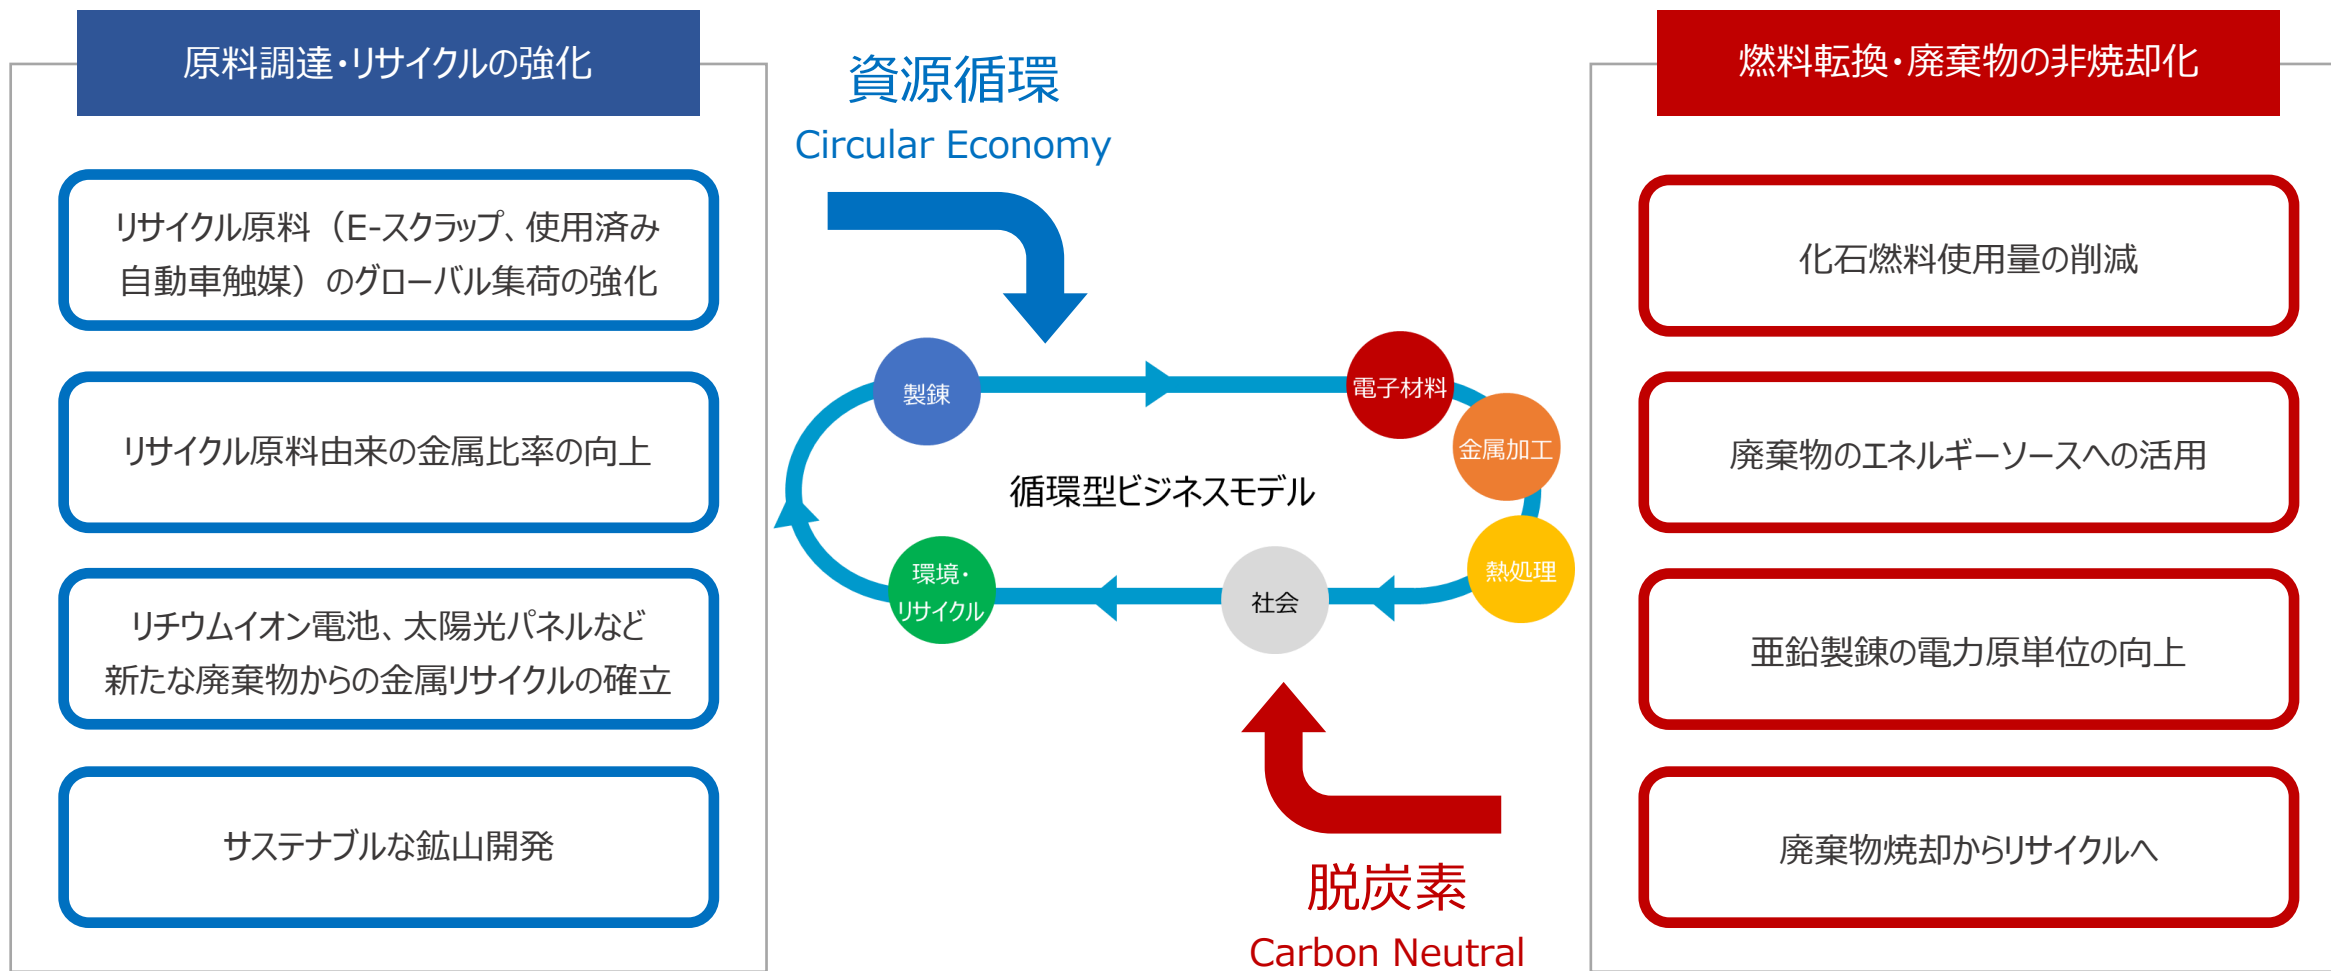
原料調達・リサイクルの強化

リサイクル原料（E-スクラップ、使用済み自動車触媒）のグローバル集荷の強化

リサイクル原料由来の金属比率の向上

リチウムイオン電池、太陽光パネルなど新たな廃棄物からの金属リサイクルの確立

サステナブルな鉱山開発

資源循環
Circular Economy

製錬

電子材料

金属加工

循環型ビジネスモデル

熱処理

社会

環境・リサイクル

脱炭素
Carbon Neutral

燃料転換・廃棄物の非焼却化

化石燃料使用量の削減

廃棄物のエネルギーソースへの活用

亜鉛製錬の電力原単位の向上

廃棄物焼却からリサイクルへ